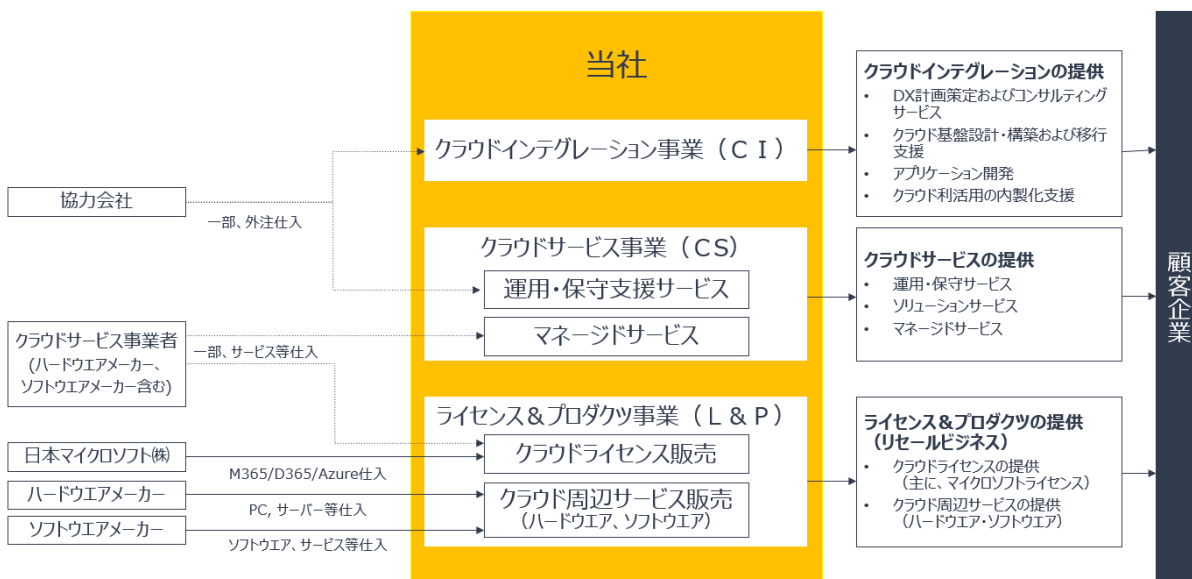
当社

協力会社

一部、外注仕入

クラウドサービス事業者
（ハードウエアメーカー、ソフトウエアメーカー含む）

一部、サービス等仕入

日本マイクロソフト㈱

M365/D365/Azure仕入

ハードウエアメーカー

PC, サーバー等仕入

ソフトウエアメーカー

ソフトウエア、サービス等仕入

クラウドインテグレーション事業（ＣＩ）

クラウドサービス事業（ＣＳ）

運用・保守支援サービス

マネージドサービス

ライセンス＆プロダクツ事業（Ｌ＆Ｐ）

クラウドライセンス販売

クラウド周辺サービス販売
（ハードウエア、ソフトウエア）

クラウドインテグレーションの提供
• DX計画策定およびコンサルティングサービス
• クラウド基盤設計・構築および移行支援
• アプリケーション開発
• クラウド利活用の内製化支援

クラウドサービスの提供
• 運用・保守サービス
• ソリューションサービス
• マネージドサービス

ライセンス＆プロダクツの提供（リセールビジネス）
• クラウドライセンスの提供（主に、マイクロソフトライセンス）
• クラウド周辺サービスの提供（ハードウエア・ソフトウエア）

顧客企業